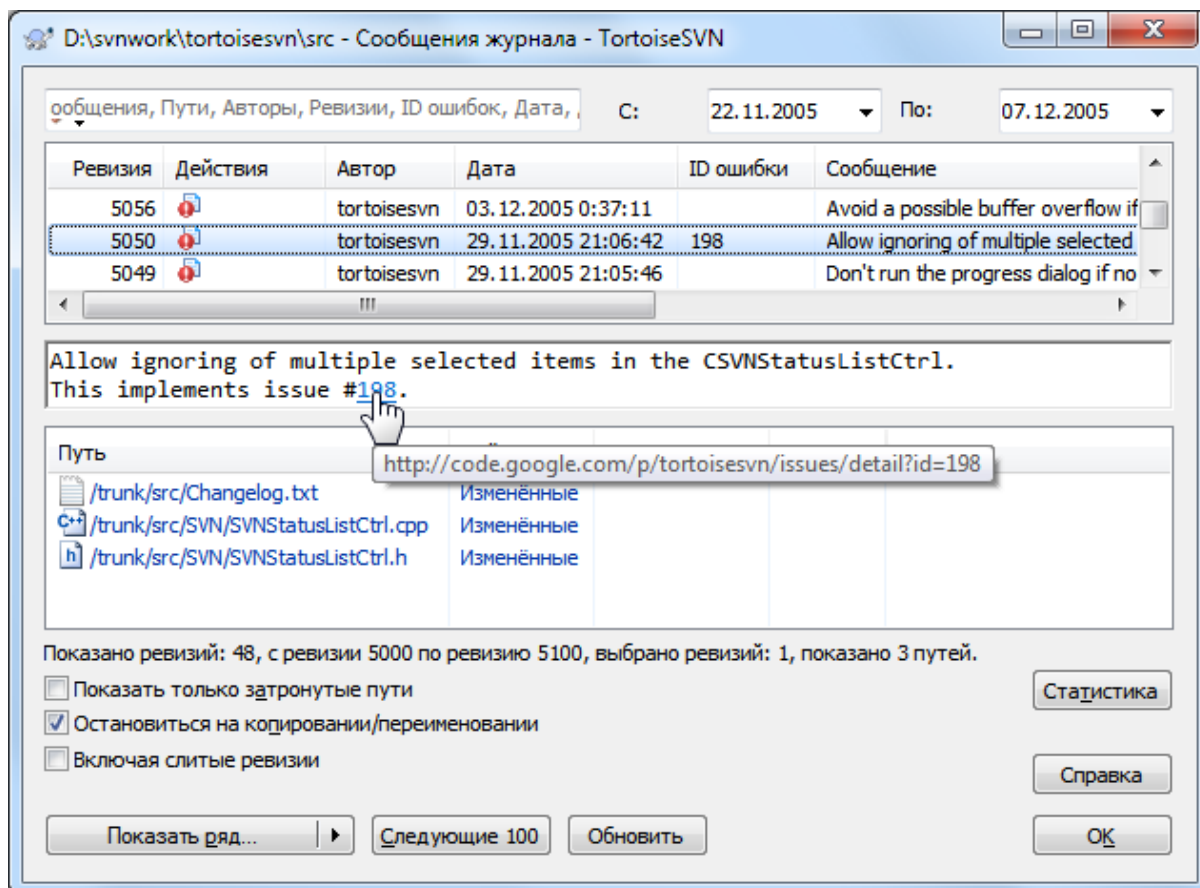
D:\svnwork\tortoisesvn\src - Сообщения журнала - TortoiseSVN

ообщения, Пути, Авторы, Ревизии, ID ошибок, Дата,

С: 22.11.2005

По: 07.12.2005

| Ревизия | Действия | Автор | Дата | ID ошибки | Сообщение |
|---|---|---|---|---|---|
| 5056 | | tortoisesvn | 03.12.2005 0:37:11 | | Avoid a possible buffer overflow if |
| 5050 | | tortoisesvn | 29.11.2005 21:06:42 | 198 | Allow ignoring of multiple selected |
| 5049 | | tortoisesvn | 29.11.2005 21:05:46 | | Don't run the progress dialog if no |

Allow ignoring of multiple selected items in the CSVNStatusListCtrl.
This implements issue #198.

http://code.google.com/p/tortoisesvn/issues/detail?id=198

| Путь | |
|---|---|
| /trunk/src/Changelog.txt | Изменённые |
| /trunk/src/SVN/SVNStatusListCtrl.cpp | Изменённые |
| /trunk/src/SVN/SVNStatusListCtrl.h | Изменённые |

Показано ревизий: 48, с ревизии 5000 по ревизию 5100, выбрано ревизий: 1, показано 3 путей.

Показать только затронутые пути

Остановиться на копировании/переименовании

Включая слитые ревизии

Статистика

Справка

Показать ряд...

Следующие 100

Обновить

OK